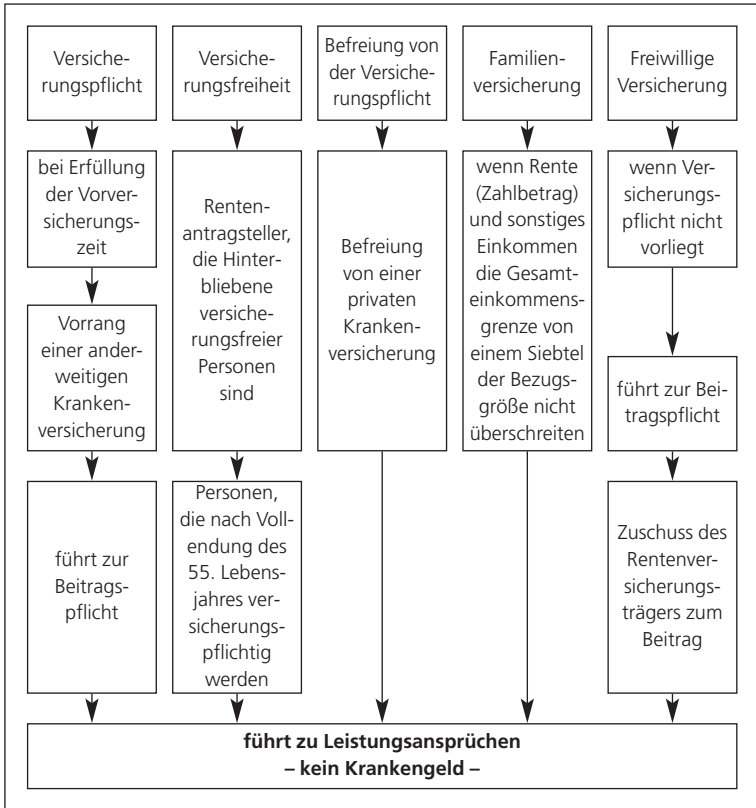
Versicherungspflicht

bei Erfüllung der Vorversicherungszeit

Vorrang einer anderweitigen Krankenversicherung

führt zur Beitragspflicht

Versicherungsfreiheit

Rentenantragsteller, die Hinterbliebene versicherungsfreier Personen sind

Personen, die nach Vollendung des 55. Lebensjahres versicherungspflichtig werden

Befreiung von der Versicherungspflicht

Befreiung von einer privaten Krankenversicherung

Familienversicherung

wenn Rente (Zahlbetrag) und sonstiges Einkommen die Gesamteinkommensgrenze von einem Siebtel der Bezugsgröße nicht überschreiten

Freiwillige Versicherung

wenn Versicherungspflicht nicht vorliegt

führt zur Beitragspflicht

Zuschuss des Rentenversicherungsträgers zum Beitrag

**führt zu Leistungsansprüchen – kein Krankengeld –**